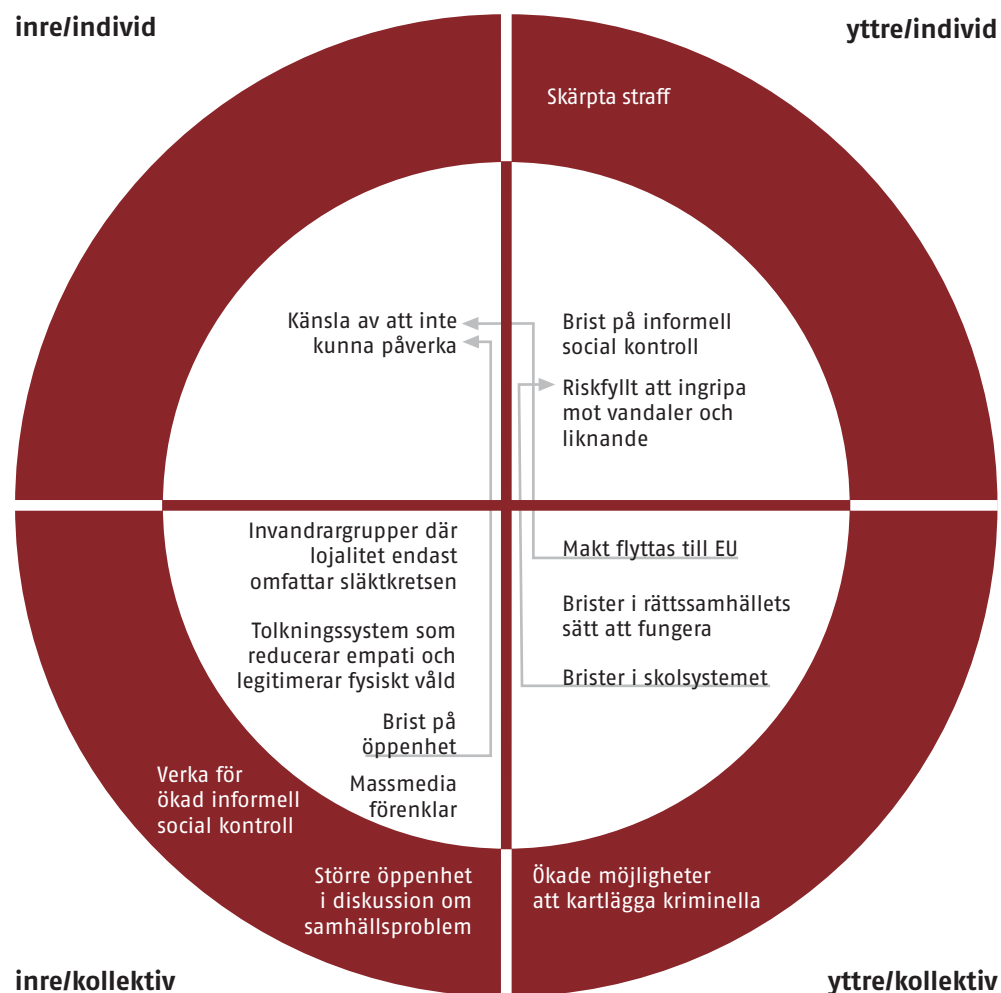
inre/individ

yttre/individ

Skärpta straff

Känsla av att inte kunna påverka

Brist på informell social kontroll

Riskfyllt att ingripa mot vandaler och liknande

Invandrargrupper där lojalitet endast omfattar släktkretsen

Tolkningssystem som reducerar empati och legitimerar fysiskt våld

Brist på öppenhet

Massmedia förenklar

Makt flyttas till EU

Brister i rättssamhällets sätt att fungera

Brister i skolsystemet

Verka för ökad informell social kontroll

Större öppenhet i diskussion om samhällsproblem

Ökade möjligheter att kartlägga kriminella

inre/kollektiv

yttre/kollektiv